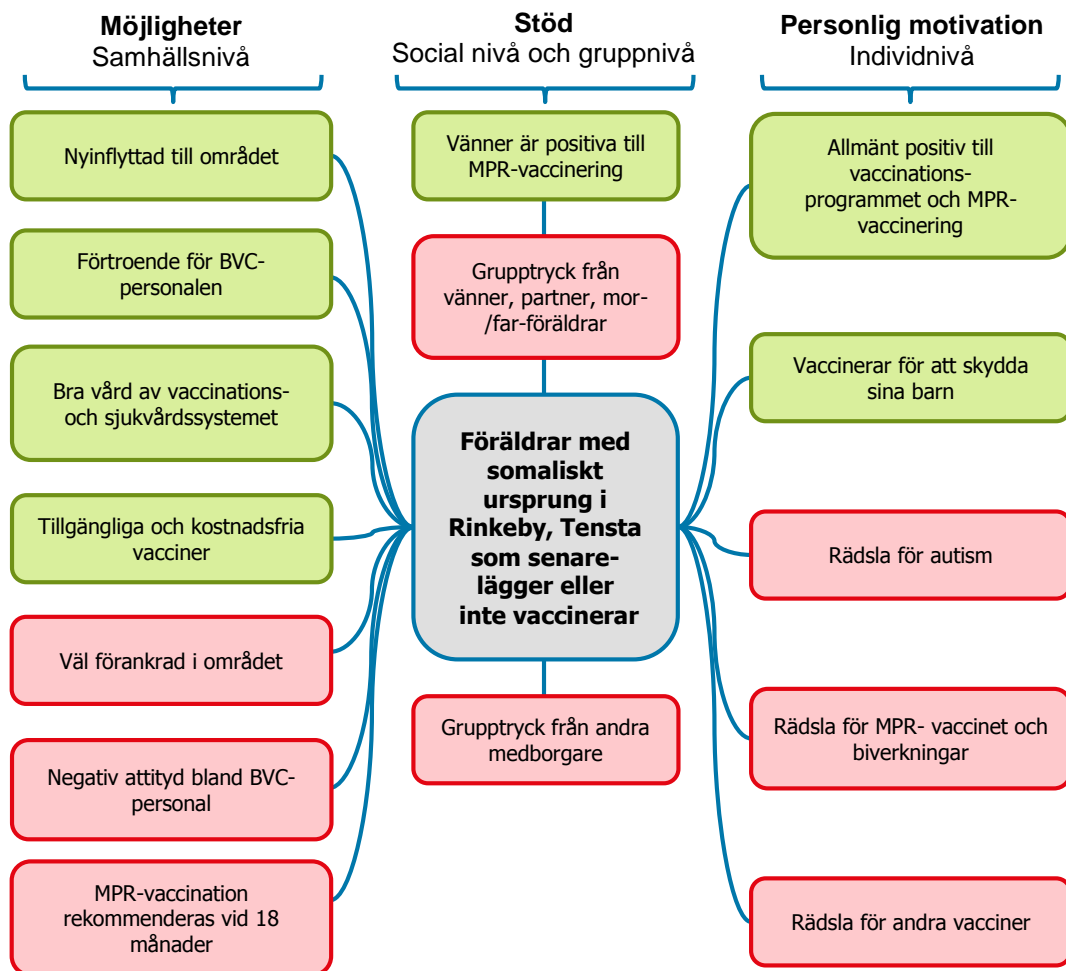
**Möjligheter**
Samhällsnivå

**Stöd**
Social nivå och gruppnivå

**Personlig motivation**
Individnivå

Nyinflyttad till området

Förtroende för BVC-personalen

Bra vård av vaccinations- och sjukvårdssystemet

Tillgängliga och kostnadsfria vacciner

Väl förankrad i området

Negativ attityd bland BVC-personal

MPR-vaccination rekommenderas vid 18 månader

Vänner är positiva till MPR-vaccinering

Grupptryck från vänner, partner, mor-/far-föräldrar

**Föräldrar med somaliskt ursprung i Rinkeby, Tensta som senarelägger eller inte vaccinerar**

Grupptryck från andra medborgare

Allmänt positiv till vaccinationsprogrammet och MPR-vaccinering

Vaccinerar för att skydda sina barn

Rädsla för autism

Rädsla för MPR- vaccinet och biverkningar

Rädsla för andra vacciner